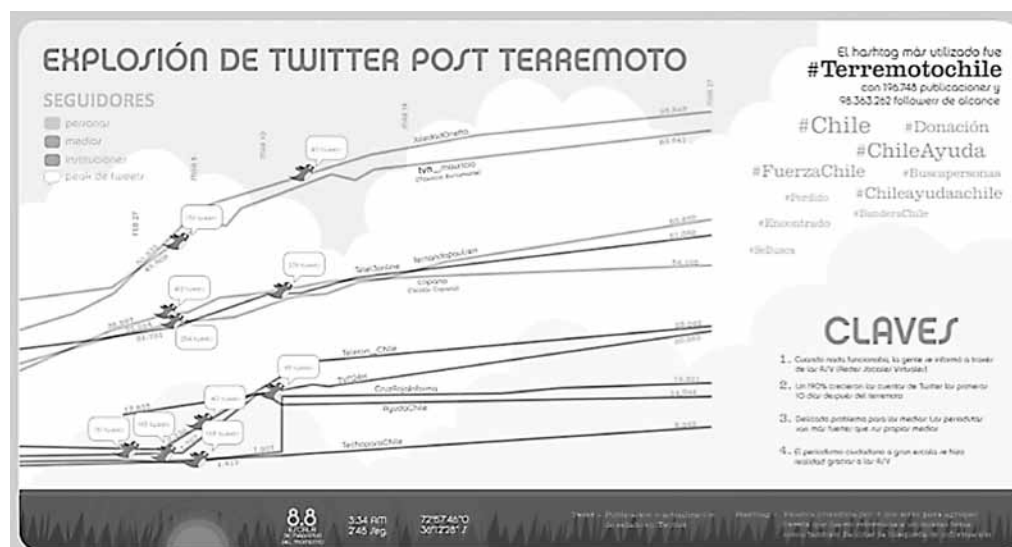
EXPLOSIÓN DE TWITTER POST TERREMOTO

SEGUIDORES
personas
medios
instituciones
peak de tweets

El hashtag más utilizado fue
#Terremotochile
con 196.748 publicaciones y
98.363.262 followers de alcance

#Chile #Donación
#ChileAyuda
#FuerzaChile #Buscapersonas
#Perdido #Chileayudaachile
#Encontrado #BanderaChile
#SeBusca

FEB 27
MAR 8
MAR 10
MAR 16
MAR 27

AlvaroRiveraOrrego
tvn_mauricio
TeletonLine
fernandopaulsen
Telecon_Chile
tvn24h
CruzRojadeChile
AyudaChile
TechoparaChile

CLAVES

1. Cuando nada funcionaba, la gente se informó a través de las R/V (Redes Sociales Virtuales)

2. Un 190% crecieron las cuentas de Twitter los primeros 10 días después del terremoto

3. Delicado problema para los medios: los periodistas son más fuertes que sus propios medios

4. El periodismo ciudadano a gran escala se hace realidad gracias a las R/V

8.8
3:34 AM
2:45 seg.
72°57'46"O
36°12'28"S

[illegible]